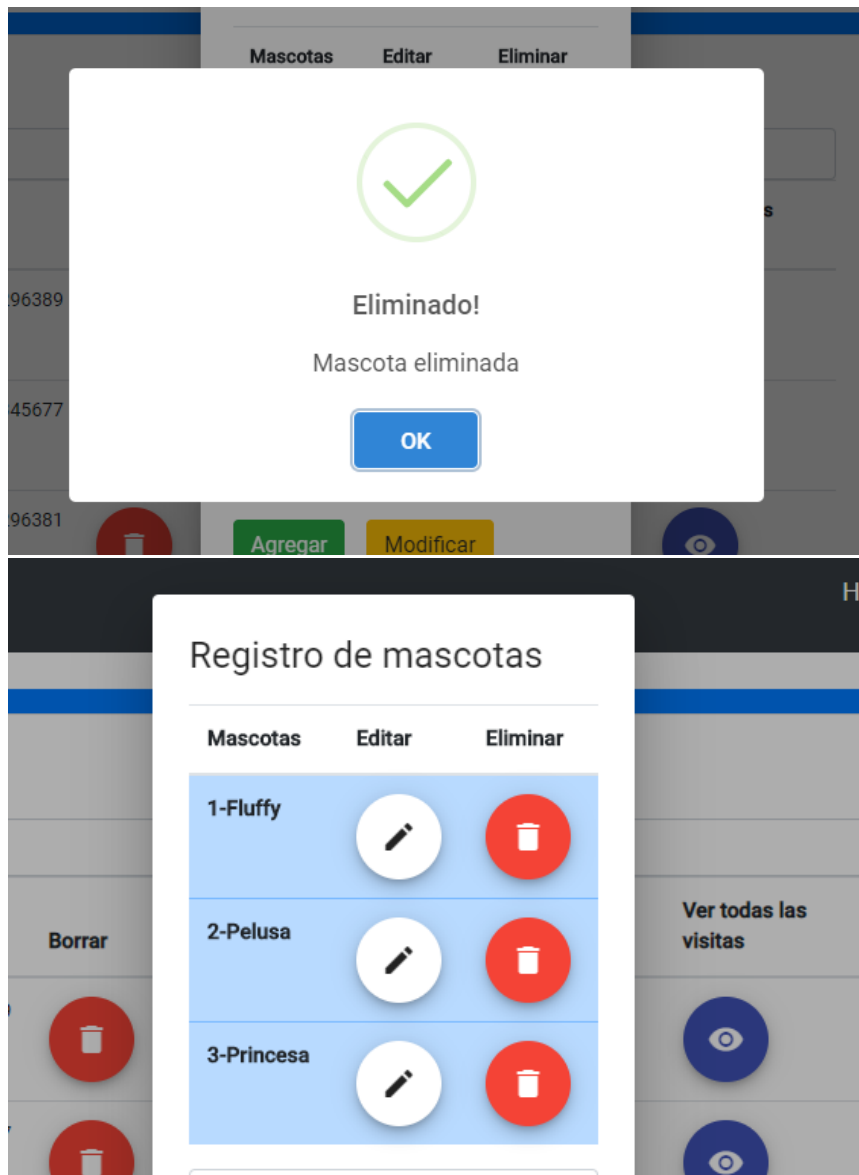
Mascotas Editar Eliminar

s

96389

45677

96381

Eliminado!

Mascota eliminada

OK

Agregar Modificar

H

Registro de mascotas

| Mascotas | Editar | Eliminar |
|---|---|---|
| 1-Fluffy | | |
| 2-Pelusa | | |
| 3-Princesa | | |

Borrar

Ver todas las visitas